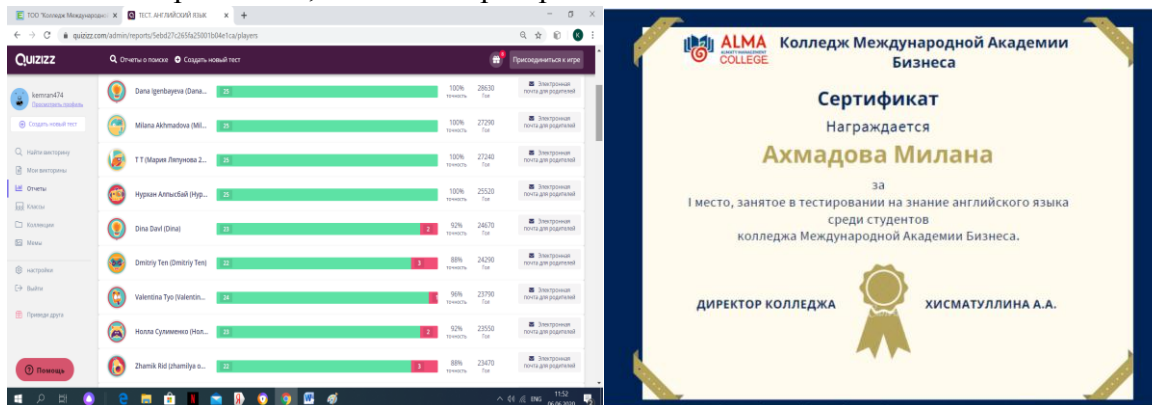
ТОО "Колледж Международно... × ТЕСТ. АНГЛИЙСКИЙ ЯЗЫК × +

quizizz.com/admin/reports/5ebd27c265fa25001b04e1ca/players

QUIZIZZ

Отчеты о поиске Создать новый тест

Присоединиться к игре

kemran474
Просмотреть профиль

Создать новый тест

Найти викторину
Мои викторины
Отчеты
Классы
Коллекции
Мемы

настройки
Выйти

Пригласи друга

Помощь

| | | | | |
|---|---|---|---|---|
| Dana Igenbayeva (Dana... | 25 | 100% точность | 28630 Тье | Электронная почта для родителей |
| Milana Akhmadova (Mil... | 25 | 100% точность | 27290 Тье | Электронная почта для родителей |
| Т Т (Мария Ляпунова 2... | 25 | 100% точность | 27240 Тье | Электронная почта для родителей |
| Нуркан Алпысбай (Нур... | 25 | 100% точность | 25520 Тье | Электронная почта для родителей |
| Dina Davl (Dina) | 23 2 | 92% точность | 24670 Тье | Электронная почта для родителей |
| Dmitriy Ten (Dmitriy Ten) | 22 3 | 88% точность | 24290 Тье | Электронная почта для родителей |
| Valentina Tyo (Valentin... | 24 | 96% точность | 23790 Тье | Электронная почта для родителей |
| Нолла Сулименко (Нол... | 23 2 | 92% точность | 23550 Тье | Электронная почта для родителей |
| Zhamik Rid (zhamilya o... | 22 3 | 88% точность | 23470 Тье | Электронная почта для родителей |

ENG 11:52 06.06.2020

ALMA COLLEGE
Колледж Международной Академии Бизнеса

Сертификат
Награждается
Ахмадова Милана
за
I место, занятое в тестировании на знание английского языка среди студентов колледжа Международной Академии Бизнеса.

ДИРЕКТОР КОЛЛЕДЖА
ХИСМАТУЛЛИНА А.А.